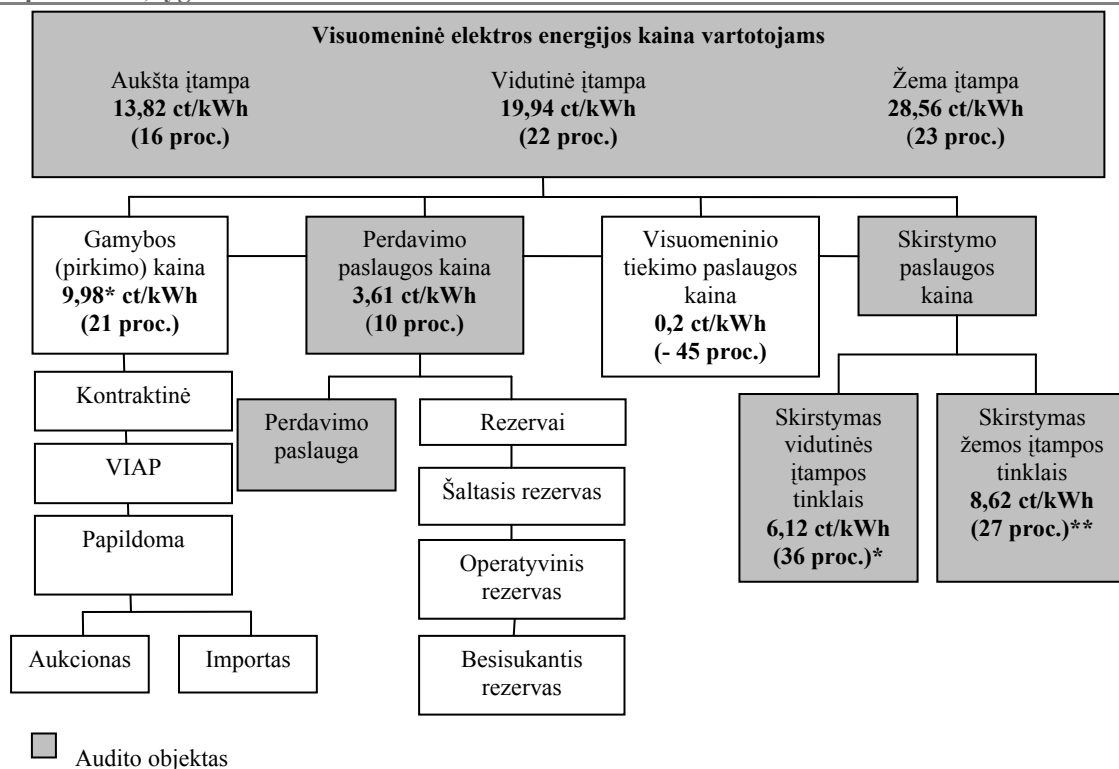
Visuomeninė elektros energijos kaina vartotojams

Aukšta įtampa
**13,82 ct/kWh**
**(16 proc.)**

Vidutinė įtampa
**19,94 ct/kWh**
**(22 proc.)**

Žema įtampa
**28,56 ct/kWh**
**(23 proc.)**

Gamybos (pirkimo) kaina
**9,98* ct/kWh**
**(21 proc.)**

Perdavimo paslaugos kaina
**3,61 ct/kWh**
**(10 proc.)**

Visuomeninio tiekimo paslaugos kaina
**0,2 ct/kWh**
**(- 45 proc.)**

Skirstymo paslaugos kaina

Kontraktinė

VIAP

Papildoma

Aukcionas

Importas

Perdavimo paslauga

Rezervai

Šaltasis rezervas

Operatyvinis rezervas

Besisukantis rezervas

Skirstymas vidutinės įtampos tinklais
**6,12 ct/kWh**
**(36 proc.)***

Skirstymas žemos įtampos tinklais
**8,62 ct/kWh**
**(27 proc.)****

Audito objektas